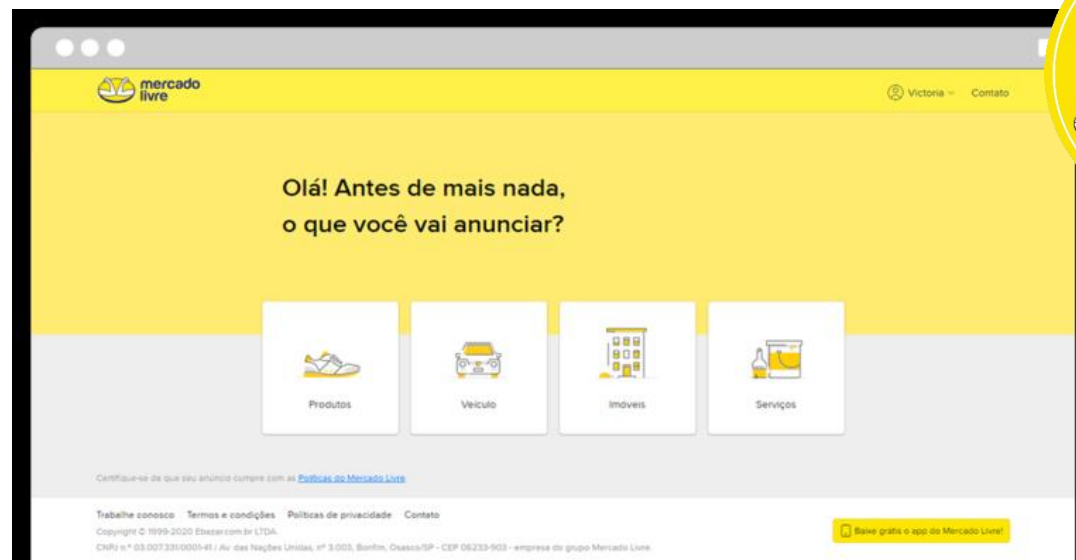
mercado livre

Victoria Contato

Olá! Antes de mais nada, o que você vai anunciar?

Produtos

Veículo

Imóveis

Serviços

Certifique-se de que seu anúncio cumpre com as Políticas do Mercado Livre

Trabalhe conosco Termos e condições Políticas de privacidade Contato

Copyright © 1999-2020 Ebazar.com.br LTDA.

CNPJ n.º 03.007.331/0001-41 / Av. das Nações Unidas, nº 3.003, Bonfim, Osasco/SP - CEP 06233-903 - empresa do grupo Mercado Livre.

Baixe grátis o app do Mercado Livre!